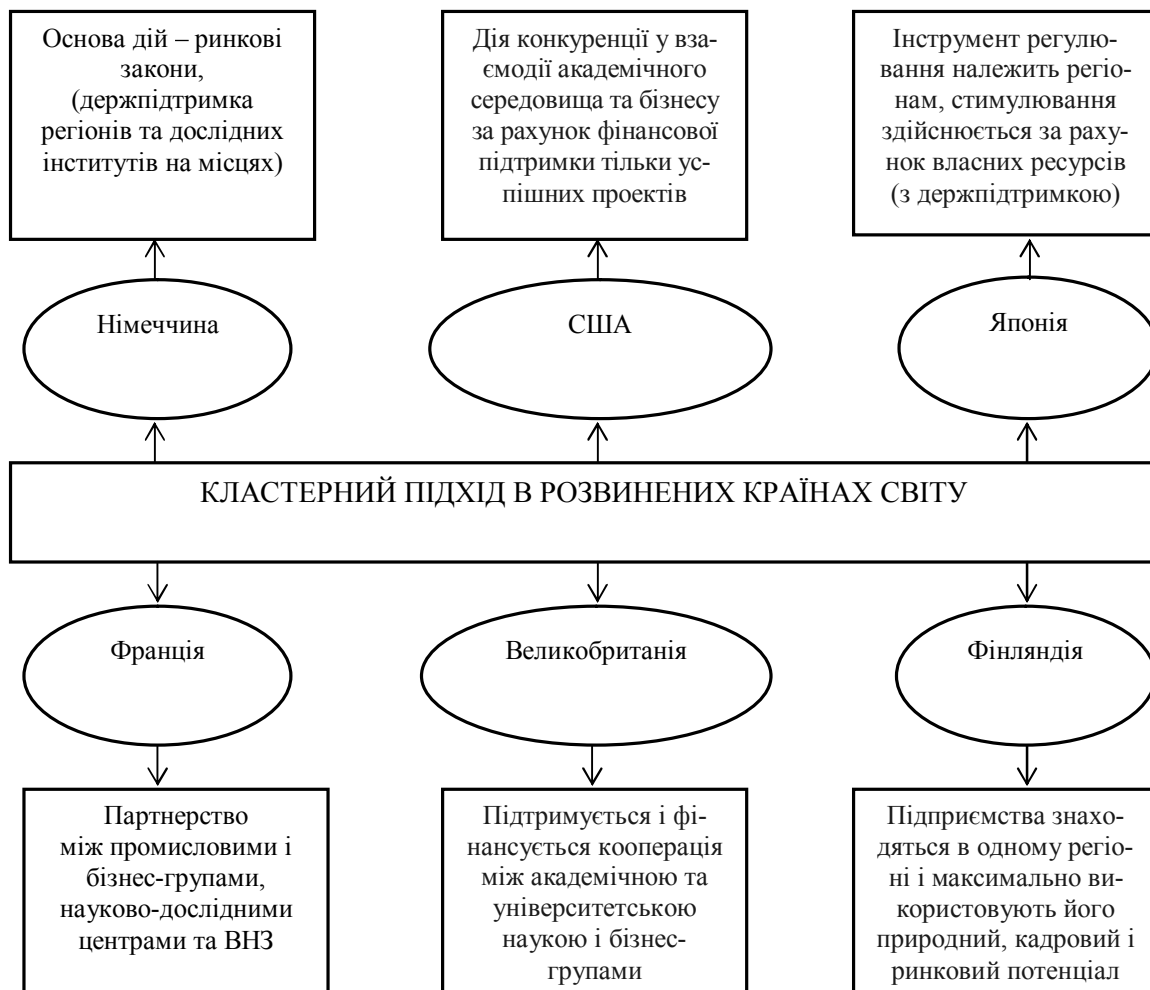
Основа дій – ринкові закони, (держпідтримка регіонів та дослідних інститутів на місцях)

Дія конкуренції у взаємодії академічного середовища та бізнесу за рахунок фінансової підтримки тільки успішних проектів

Інструмент регулювання належить регіонам, стимулювання здійснюється за рахунок власних ресурсів (з держпідтримкою)

Німеччина

США

Японія

КЛАСТЕРНИЙ ПІДХІД В РОЗВИНЕНИХ КРАЇНАХ СВІТУ

Франція

Великобританія

Фінляндія

Партнерство між промисловими і бізнес-групами, науково-дослідними центрами та ВНЗ

Підтримується і фінансується кооперація між академічною та університетською наукою і бізнес-групами

Підприємства знаходяться в одному регіоні і максимально використовують його природний, кадровий і ринковий потенціал